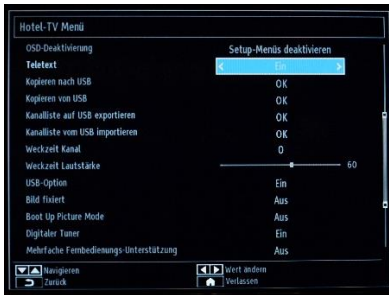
Hotel-TV Menü

| | |
|---|---|
| OSD-Deaktivierung | Setup-Menüs deaktivieren |
| Teletext | Ein |
| Kopieren nach USB | OK |
| Kopieren von USB | OK |
| Kanalliste auf USB exportieren | OK |
| Kanalliste vom USB importieren | OK |
| Weckzeit Kanal | 0 |
| Weckzeit Lautstärke | 60 |
| USB-Option | Ein |
| Bild fixiert | Aus |
| Boot Up Picture Mode | Aus |
| Digitaler Tuner | Ein |
| Mehrfache Fernbedienungs-Unterstützung | Aus |

Navigieren
Zurück
Wert ändern
Verlassen